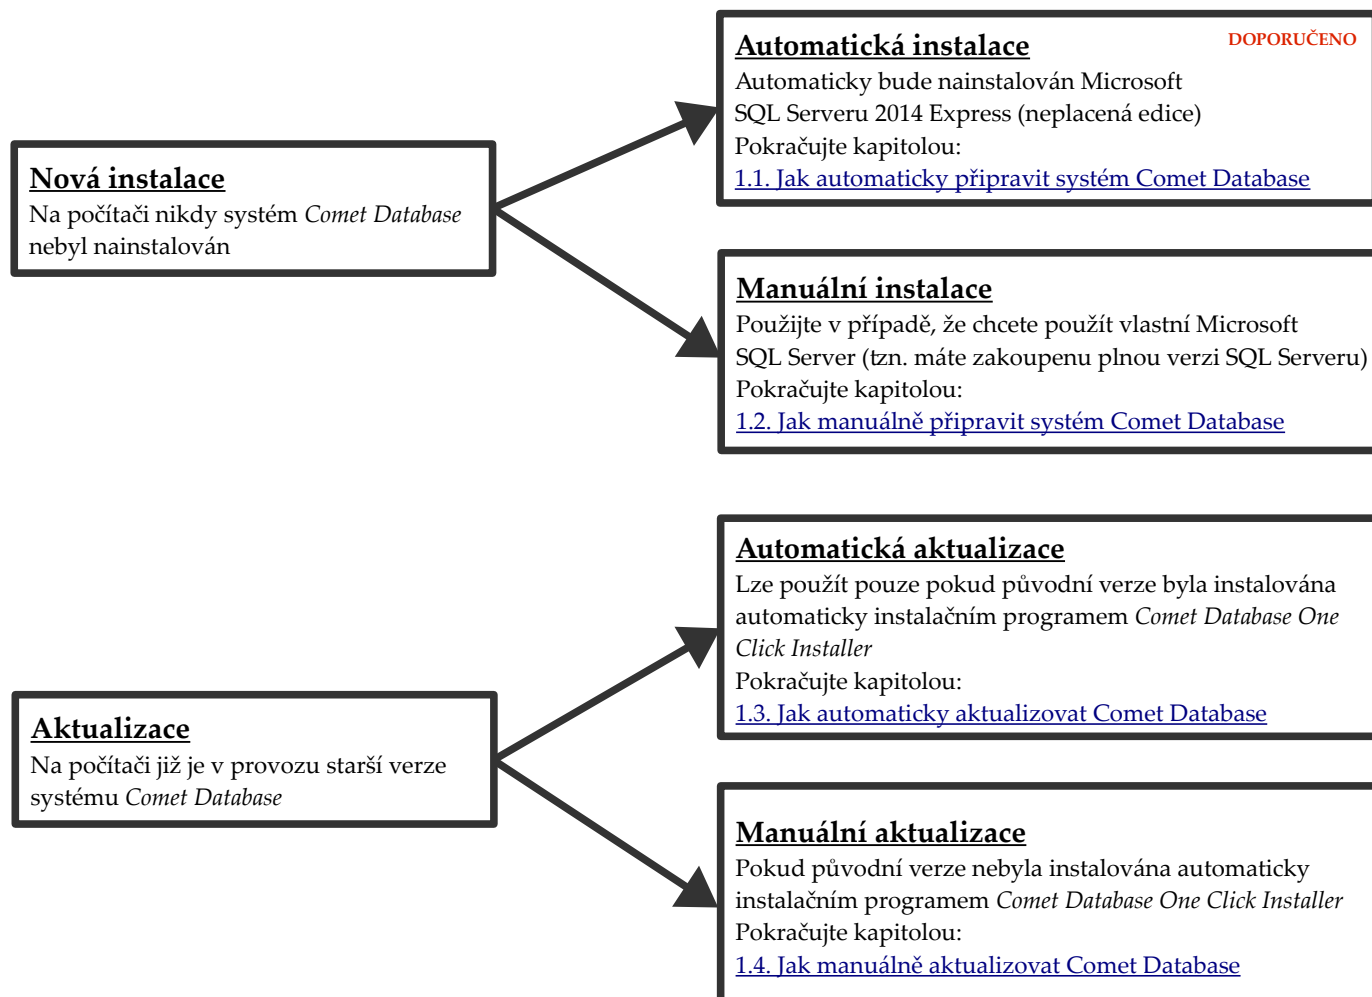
Nová instalace
Na počítači nikdy systém *Comet Database* nebyl nainstalován

Automatická instalace
DOPORUČENO
Automaticky bude nainstalován Microsoft SQL Serveru 2014 Express (neplacená edice)
Pokračujte kapitolou:
1.1. Jak automaticky připravit systém Comet Database

Manuální instalace
Použijte v případě, že chcete použít vlastní Microsoft SQL Server (tzn. máte zakoupenu plnou verzi SQL Serveru)
Pokračujte kapitolou:
1.2. Jak manuálně připravit systém Comet Database

Aktualizace
Na počítači již je v provozu starší verze systému *Comet Database*

Automatická aktualizace
Lze použít pouze pokud původní verze byla instalována automaticky instalačním programem *Comet Database One Click Installer*
Pokračujte kapitolou:
1.3. Jak automaticky aktualizovat Comet Database

Manuální aktualizace
Pokud původní verze nebyla instalována automaticky instalačním programem *Comet Database One Click Installer*
Pokračujte kapitolou:
1.4. Jak manuálně aktualizovat Comet Database